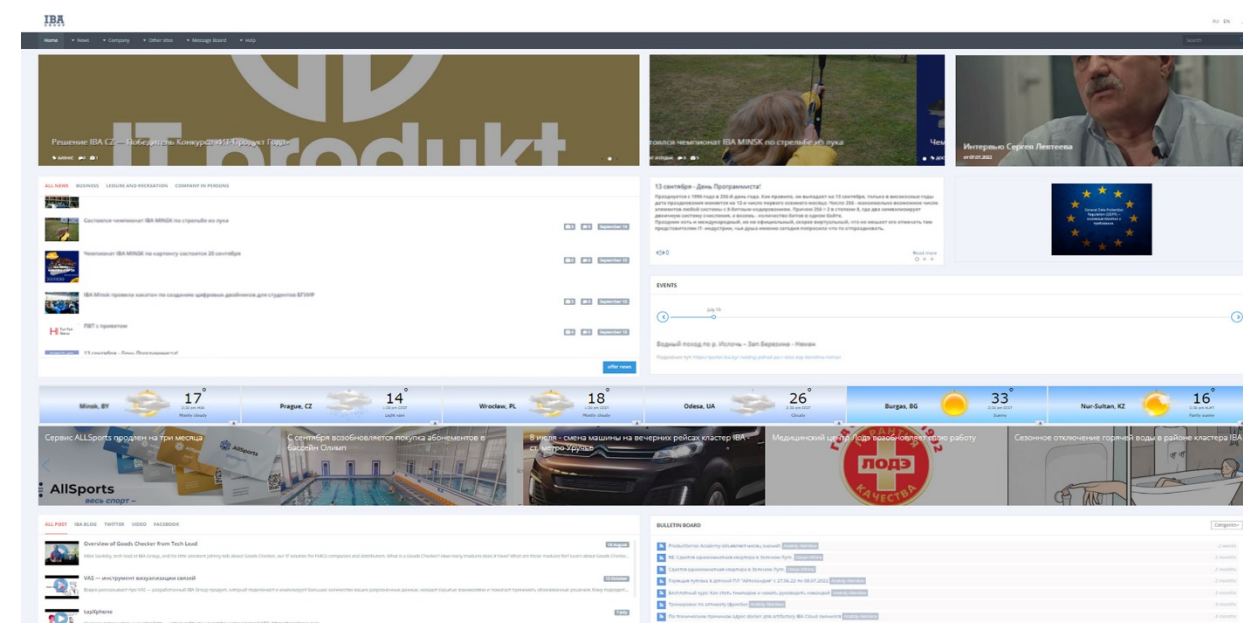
IBA

RU EN

Home News Company Other sites Message Board Help

Search

Решение IBA CZ — Победитель Конкурса «IT-Продукт Года»

отовился чемпионат IBA MINSK по стрельбе из лука

Интервью Сергея Левтеева

ALL NEWS BUSINESS LEISURE AND RECREATION COMPANY IN PERSONS

Состоялся чемпионат IBA MINSK по стрельбе из лука

Чемпионат IBA MINSK по картингу состоится 20 сентября

IBA Minsk провела хакатон по созданию цифровых двойников для студентов БГУИР

ПВТ с приветом

13 сентября – День Программиста!

other news

13 сентября - День Программиста!

Read more

EVENTS

Водный поход по р. Ислочь – Зел Березина – Неман

Minsk, BY 17°
Prague, CZ 14°
Wroclaw, PL 18°
Odesa, UA 26°
Burgas, BG 33°
Nur-Sultan, KZ 16°

Сервис ALLSports продлен на три месяца

С сентября возобновляется покупка абонементов в бассейн Олимп

8 июля - смена машины на вечерних рейсах кластер IBA - ст. метро Уручье

Медицинский центр Лодэ возобновляет свою работу

Сезонное отключение горячей воды в районе кластера IBA

AllSports
весь спорт

ЛОДЭ
КАЧЕСТВА

ALL POST IBA BLOG TWITTER VIDEO FACEBOOK

Overview of Goods Checker from Tech Lead

VAS — инструмент визуализации связей

caylXphere

BULLETIN BOARD

Categories